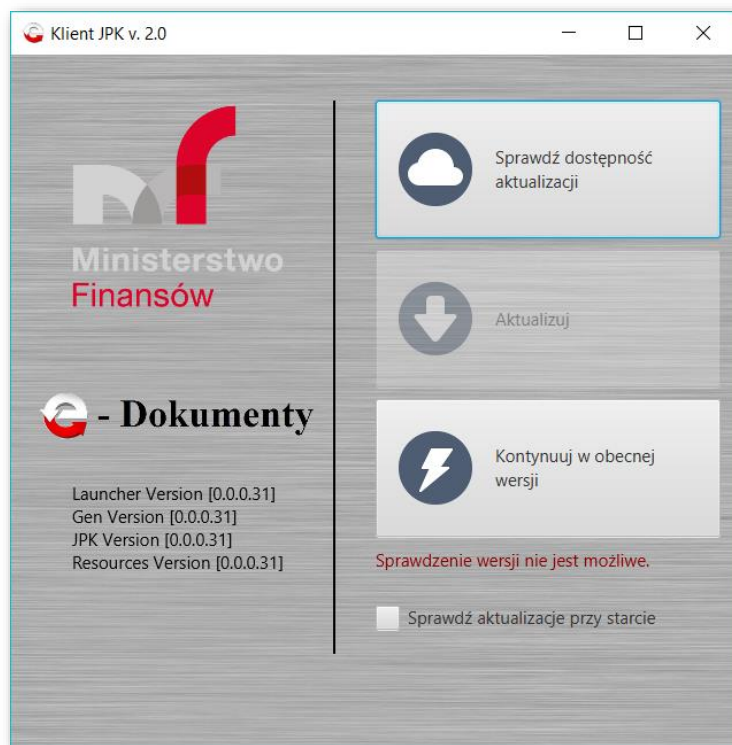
Klient JPK v. 2.0

Ministerstwo
Finansów

- Dokumenty

Launcher Version [0.0.0.31]
Gen Version [0.0.0.31]
JPK Version [0.0.0.31]
Resources Version [0.0.0.31]

Sprawdź dostępność aktualizacji

Aktualizuj

Kontynuuj w obecnej wersji

Sprawdzenie wersji nie jest możliwe.

Sprawdź aktualizacje przy starcie